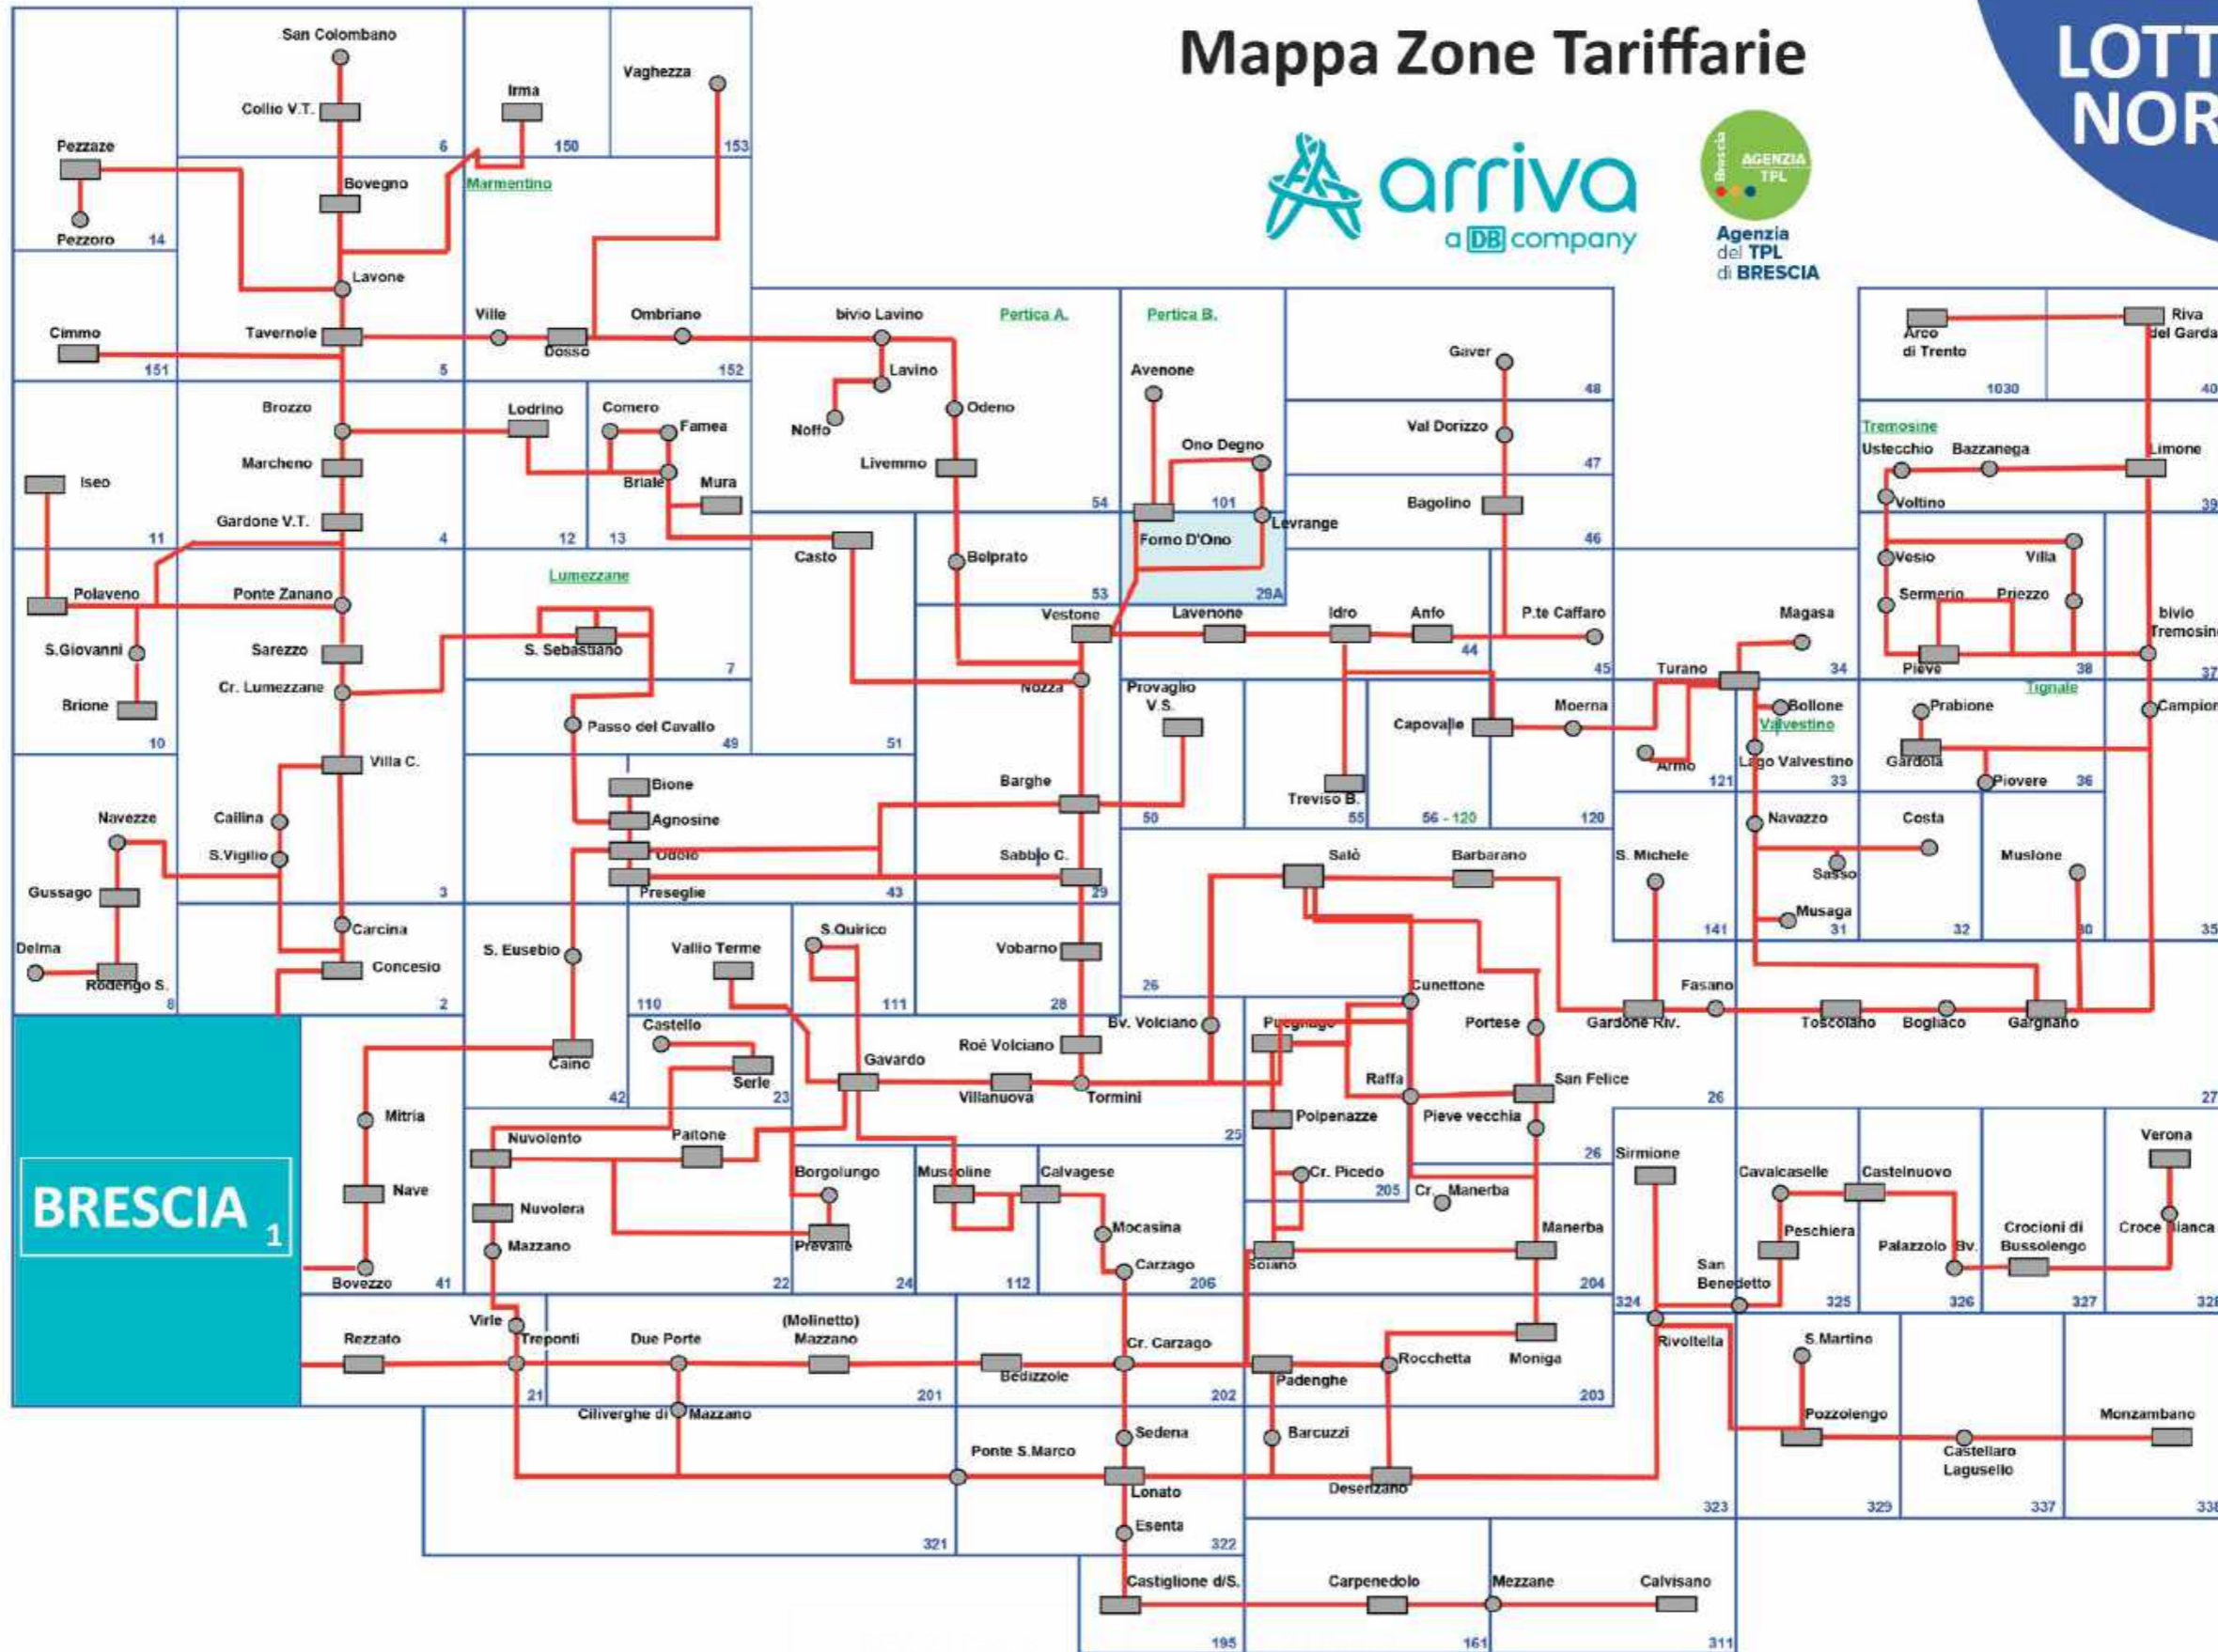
Mappa Zone Tariffarie

LOTT
NOR

arriva
a DB company

Brescia AGENZIA TPL
Agenzia del TPL di BRESCIA

San Colombano
Collio V.T.
6
Irma
150
Vaghezza
153
Pezzaze
Bovegno
Marmentino
Pezzoro
14
Lavone
Cimmo
Tavernole
Ville
Dosso
Ombriano
151
5
152
Brozzo
Marcheno
Lodrino
Comero
Famea
Briale
Mura
Iseo
Gardone V.T.
11
4
12
13
Polaveno
Ponte Zanano
Lumezzane
S.Giovanni
Sarezzo
S. Sebastiano
7
Brione
Cr. Lumezzane
10
Passo del Cavallo
49
Villa C.
Navezze
Caillina
S.Vigilio
Bione
Agnosine
Odolo
Preseglie
43
Gussago
3
Delma
Rodengo S.
8
Carcina
Concesio
2
S. Eusebio
Vallio Terme
110
S.Quirico
111
Castello
Serle
23
Caino
42
Mitria
Nave
Bovezzo
41
BRESCIA 1
Nuvolento
Paitone
Nuvolera
Mazzano
22
Borgolungo
Prevalle
24
Gavardo
Villanuova
Tormini
Roè Volciano
Muscoline
Calvagese
Mocasina
Carzago
112
206
25
Rezzato
Virle
Treponti
Due Porte
(Molinetto) Mazzano
21
201
Ciliverghe di Mazzano
Bedizzole
Cr. Carzago
202
Ponte S.Marco
Sedena
Lonato
Esenta
321
322
Castiglione d/S.
195
Carpenedolo
161
Mezzane
Calvisano
311
bivio Lavino
Lavino
Noffo
Odeno
Livemmo
Pertica A.
54
Casto
Belprato
53
Vestone
Nozza
51
Barghe
Sabbio C.
29
Vobarno
28
Pertica B.
Avenone
Ono Degno
101
Levrange
Forno D'Ono
29A
Lavenone
Provaglio V.S.
50
Idro
Anfo
44
Treviso B.
55
Capovalle
56 - 120
Gaver
48
Val Dorizzo
47
Bagolino
46
P.te Caffaro
45
Moerna
120
Salò
Barbarano
26
Bv. Volciano
Cunettone
Puegnago
Portese
Raffa
San Felice
Polpenazze
Pieve vecchia
Cr. Picedo
205
Cr. Manerba
Manerba
Soiano
204
Rocchetta
Moniga
Padenghe
203
Barcuzzi
Desenzano
Magasa
34
Turano
Bollone
Valvestino
Armo
121
Lago Valvestino
33
Navazzo
Sasso
Musaga
31
S. Michele
141
Costa
32
Fasano
Gardone Riv.
Toscolano
Bogliaco
Gargnano
26
Arco di Trento
1030
Riva del Garda
40
Tremosine
Ustecchio
Bazzanega
Voltino
Limone
39
Vesio
Villa
Sermerio
Priezzo
Pieve
38
bivio Tremosine
37
Tignale
Prabione
Gardola
Piovere
36
Campione
Muslone
30
35
27
Sirmione
324
Cavalcaselle
Castelnuovo
Peschiera
San Benedetto
325
Palazzolo Bv.
326
Crocioni di Bussolengo
327
Verona
Croce Bianca
328
Rivoltella
S.Martino
Pozzolengo
323
Castellaro Lagusello
329
337
Monzambano
338